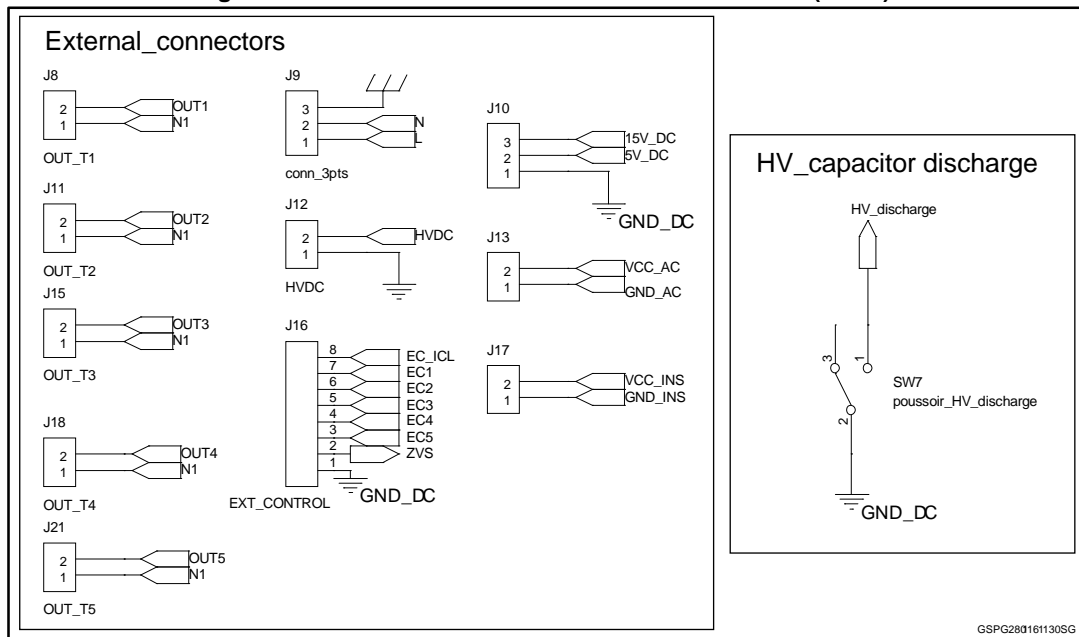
External_connectors

J8
2
1
OUT1
N1
OUT_T1

J9
3
2
1
N
L
conn_3pts

J10
3
2
1
15V_DC
5V_DC
GND_DC

J11
2
1
OUT2
N1
OUT_T2

J12
2
1
HVDC
HVDC

J13
2
1
VCC_AC
GND_AC

J15
2
1
OUT3
N1
OUT_T3

J16
8
7
6
5
4
3
2
1
EC_ICL
EC1
EC2
EC3
EC4
EC5
ZVS
GND_DC
EXT_CONTROL

J17
2
1
VCC_INS
GND_INS

J18
2
1
OUT4
N1
OUT_T4

J21
2
1
OUT5
N1
OUT_T5

HV_capacitor discharge

HV_discharge
3
1
2
SW7
poussoir_HV_discharge
GND_DC

GSPG280161130SG